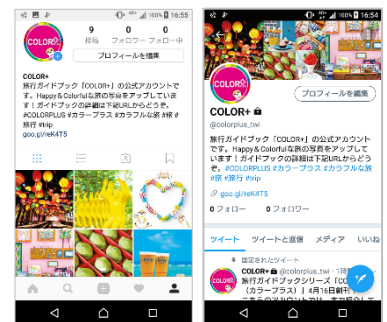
100% 16:55

COLOR+

9 投稿
0 フォロワー
0 フォロー中

プロフィールを編集

COLOR+
旅行ガイドブック「COLOR+」の公式アカウントです。Happy＆Colorfulな旅の写真をアップしています！ガイドブックの詳細は下記URLからどうぞ。#COLORPLUS #カラープラス #カラフルな旅 #旅 #旅行 #trip
goo.gl/reK4T5

100% 16:54

COLOR+

プロフィールを編集

COLOR+
@colorplus_twi
旅行ガイドブック「COLOR+」の公式アカウントです。Happy＆Colorfulな旅の写真をアップしています！ガイドブックの詳細は下記URLからどうぞ。#COLORPLUS #カラープラス #カラフルな旅 #旅 #trip
goo.gl/reK4T5

0 フォロー 0 フォロワー

ツイート ツイートと返信 メディア いいね

固定されたツイート
COLOR+ @colorplus_twi · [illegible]
旅行ガイドブックシリーズ「COL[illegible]（カラープラス）」4月16日創刊
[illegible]